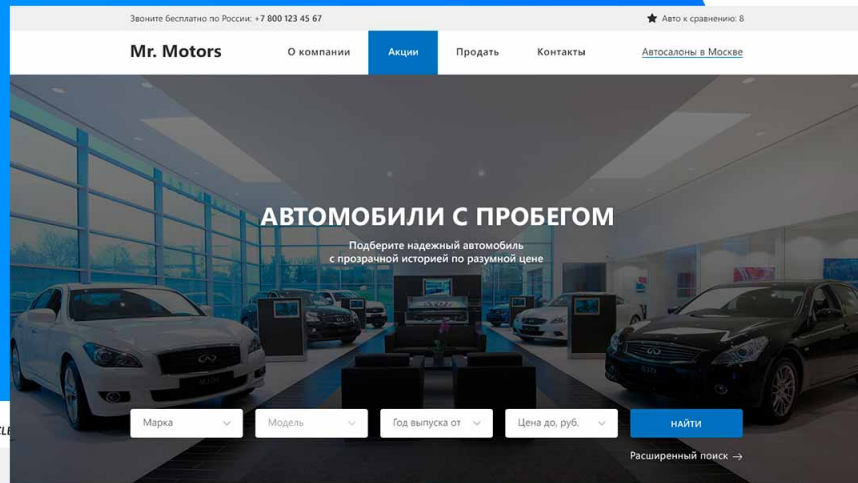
Звоните бесплатно по России: +7 800 123 45 67

Авто к сравнению: 8

Mr. Motors

О компании

Акции

Продать

Контакты

Автосалоны в Москве

АВТОМОБИЛИ С ПРОБЕГОМ

Подберите надежный автомобиль с прозрачной историей по разумной цене

Марка

Модель

Год выпуска от

Цена до, руб.

НАЙТИ

Расширенный поиск →